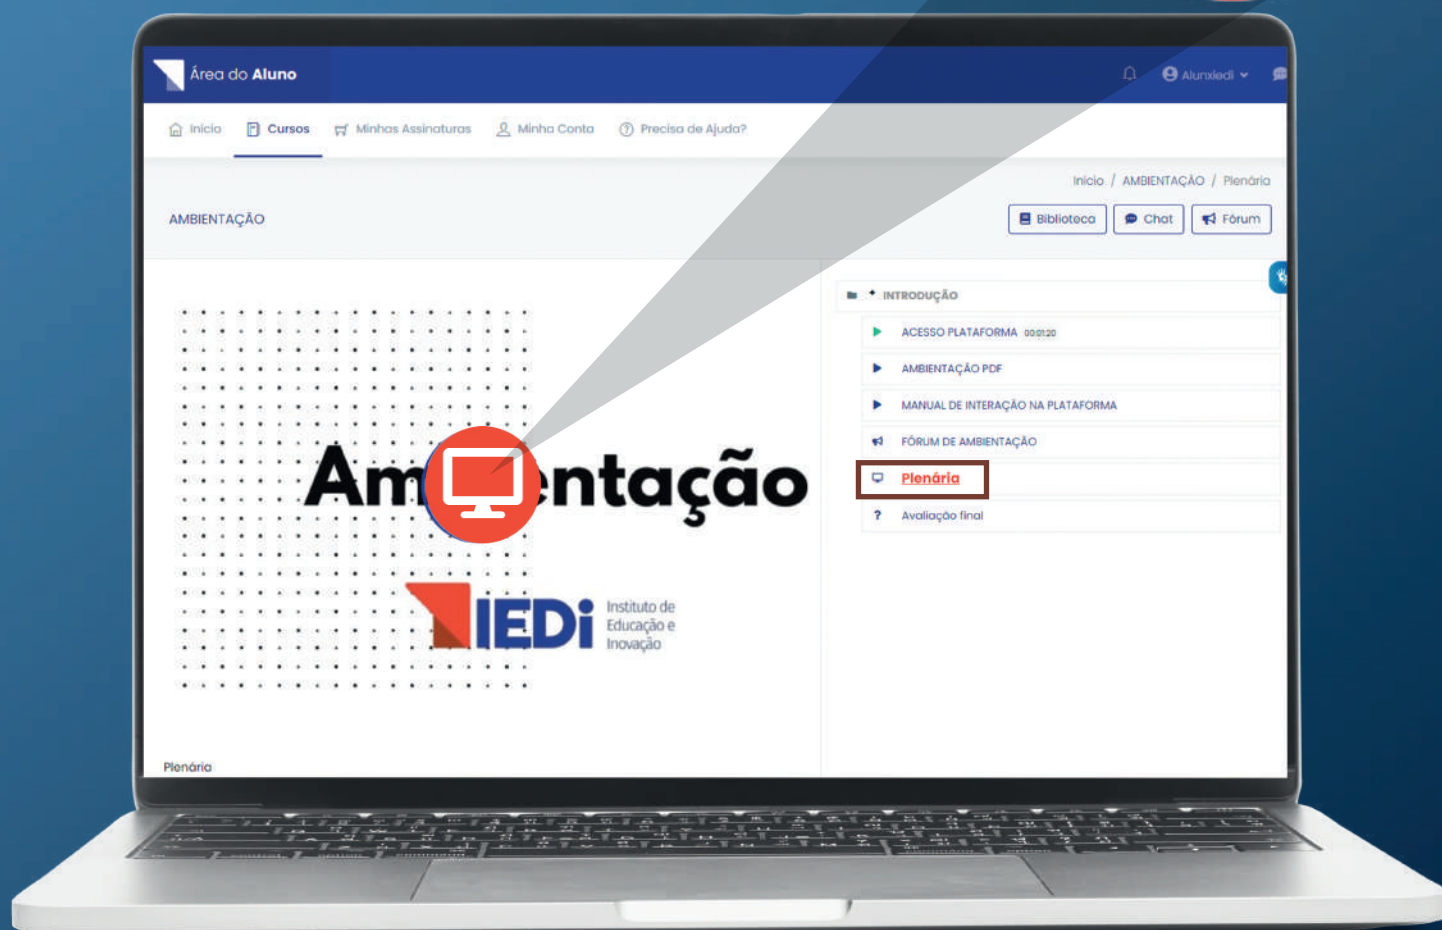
Área do Aluno

AlunoIedi

Início Cursos Minhas Assinaturas Minha Conta Precisa de Ajuda?

Início / AMBIENTAÇÃO / Plenária

AMBIENTAÇÃO

Biblioteca Chat Fórum

Am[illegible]entação

IEDi Instituto de Educação e Inovação

INTRODUÇÃO

ACESSO PLATAFORMA 00:01:20

AMBIENTAÇÃO PDF

MANUAL DE INTERAÇÃO NA PLATAFORMA

FÓRUM DE AMBIENTAÇÃO

Plenária

Avaliação final

Plenária